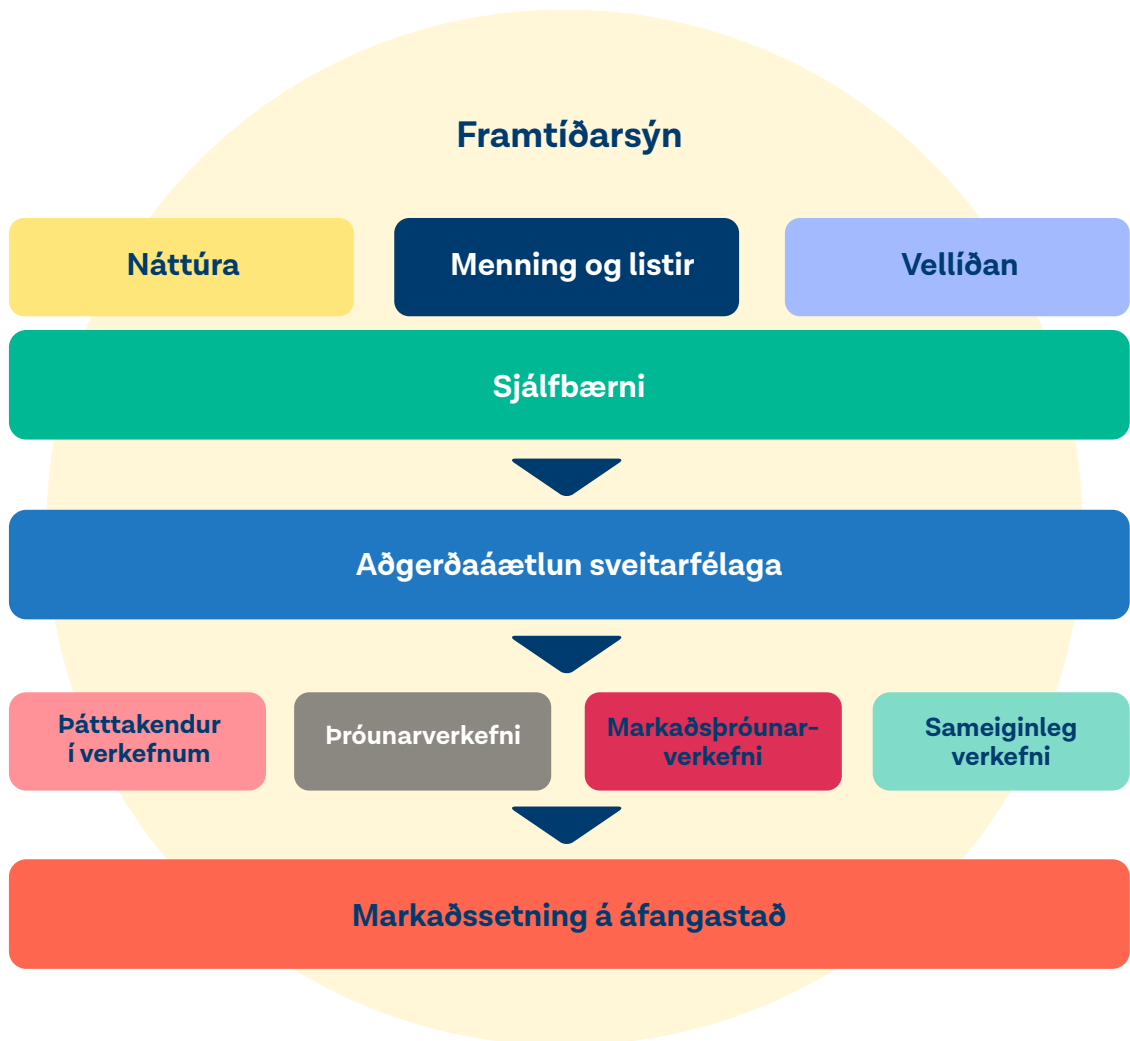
Framtíðarsýn

Náttúra

Menning og listir

Vellíðan

Sjálfbærni

Aðgerðaáætlun sveitarfélaga

Þátttakendur í verkefnum

Þróunarverkefni

Markaðsþróunarverkefni

Sameiginleg verkefni

Markaðssetning á áfangastað